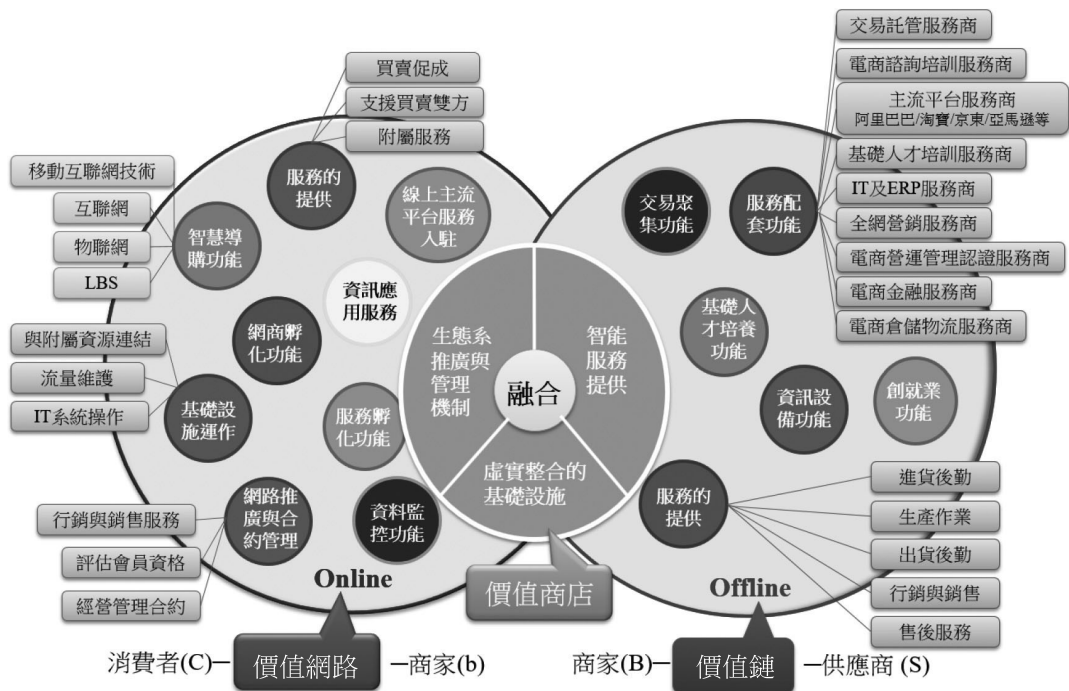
買賣促成
支援買賣雙方
附屬服務
移動互聯網技術
互聯網
物聯網
LBS
服務的提供
智慧導購功能
線上主流平台服務入駐
資訊應用服務
網商孵化功能
與附屬資源連結
流量維護
IT系統操作
基礎設施運作
服務孵化功能
行銷與銷售服務
評估會員資格
經營管理合約
網路推廣與合約管理
資料監控功能
Online

生態系推廣與管理機制
智能服務提供
融合
虛實整合的基礎設施
價值商店

交易託管服務商
電商諮詢培訓服務商
主流平台服務商
阿里巴巴/淘寶/京東/亞馬遜等
基礎人才培訓服務商
IT及ERP服務商
全網營銷服務商
電商營運管理認證服務商
電商金融服務商
電商倉儲物流服務商
交易聚集功能
服務配套功能
基礎人才培養功能
資訊設備功能
創就業功能
服務的提供
進貨後勤
生產作業
出貨後勤
行銷與銷售
售後服務
Offline

消費者(C)一 價值網路 一商家(b)
商家(B)一 價值鏈 一供應商 (S)